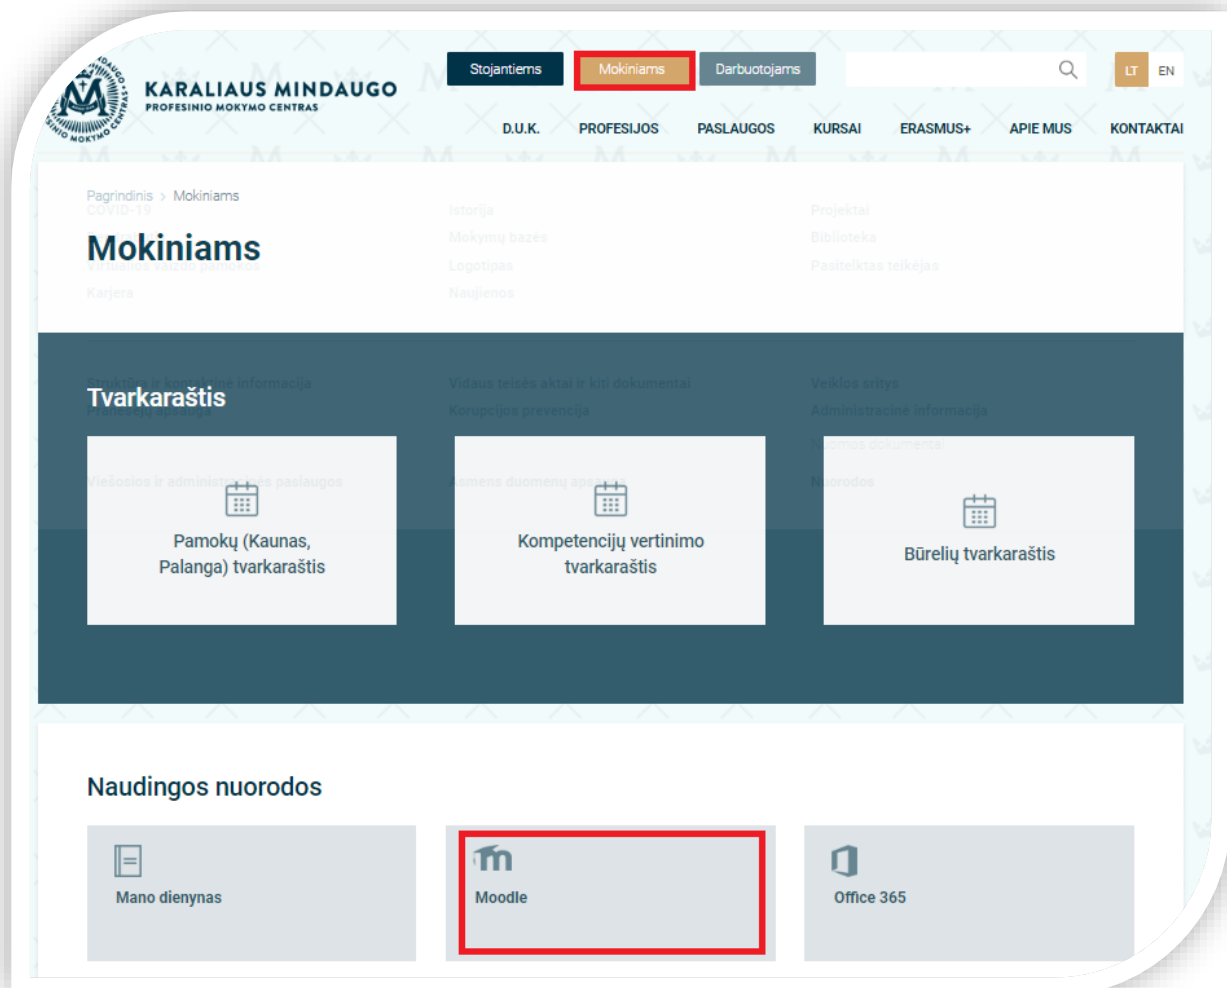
KARALIAUS MINDAUGO
PROFESINIO MOKYMO CENTRAS

Stojantiems Mokiniams Darbuotojams

LT EN

D.U.K. PROFESIJOS PASLAUGOS KURSAI ERASMUS+ APIE MUS KONTAKTAI

Pagrindinis > Mokiniams

Mokiniams

Tvarkaraštis

Pamokų (Kaunas, Palanga) tvarkaraštis

Kompetencijų vertinimo tvarkaraštis

Būrelių tvarkaraštis

Naudingos nuorodos

Mano dienynas

Moodle

Office 365